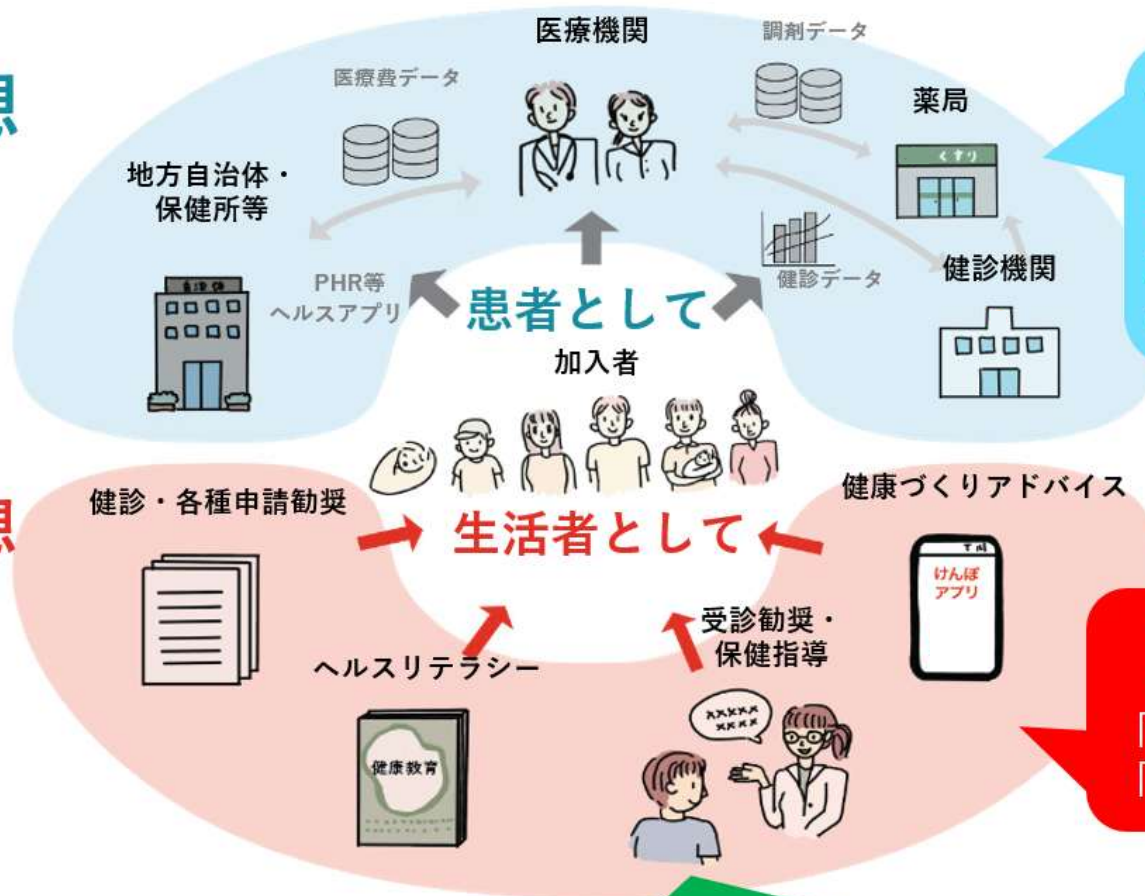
想

医療機関

調剤データ

医療費データ

薬局

くすり

地方自治体・保健所等

自治体

PHR等
ヘルスアプリ

健診データ

健診機関

患者として

加入者

想

健診・各種申請勧奨

生活者として

健康づくりアドバイス

けんぽ
アプリ

受診勧奨・
保健指導

ヘルスリテラシー

健康教育

「
「